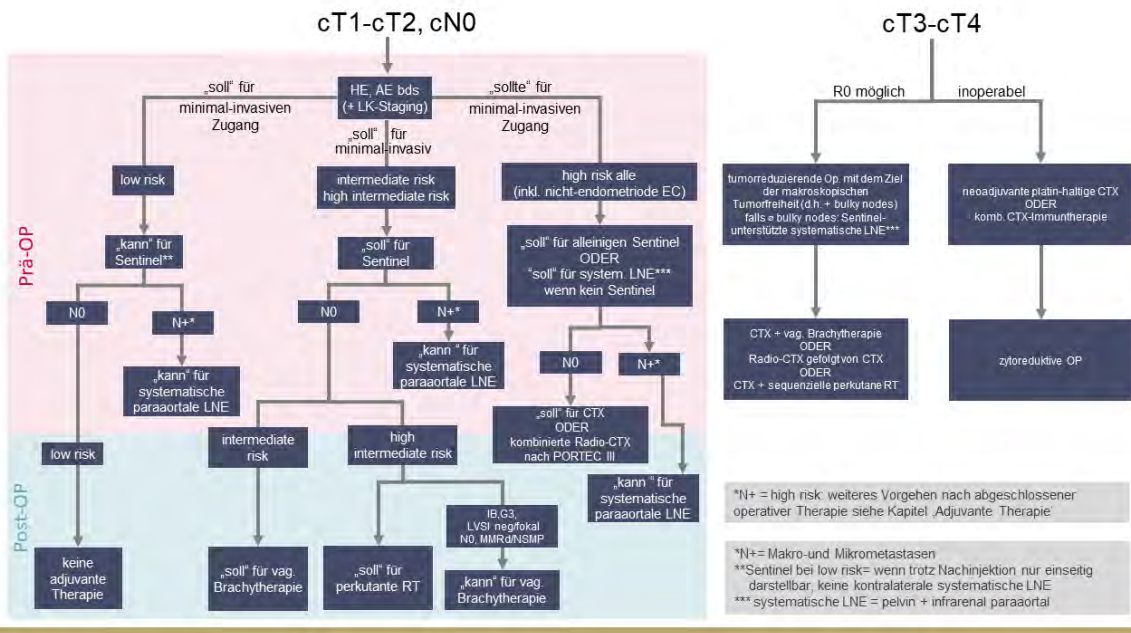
cT1-cT2, cN0

cT3-cT4

Prä-OP

Post-OP

HE, AE bds (+ LK-Staging)

„soll" für minimal-invasiven Zugang

„soll" für minimal-invasiv

„sollte" für minimal-invasiven Zugang

low risk

intermediate risk high intermediate risk

high risk alle (inkl. nicht-endometrioide EC)

„kann" für Sentinel**

„soll" für Sentinel

„soll" für alleinigen Sentinel ODER „soll" für system. LNE*** wenn kein Sentinel

N0

N+*

N0

N+*

„kann" für systematische paraaortale LNE

„kann " für systematische paraaortale LNE

N0

N+*

„soll" für CTX ODER kombinierte Radio-CTX nach PORTEC III

low risk

intermediate risk

high intermediate risk

„kann " für systematische paraaortale LNE

IB,G3, LVSI neg/fokal N0, MMRd/NSMP

keine adjuvante Therapie

„soll" für vag. Brachytherapie

„soll" für perkutante RT

„kann" für vag. Brachytherapie

R0 möglich

inoperabel

tumorreduzierende Op. mit dem Ziel der makroskopischen Tumorfreiheit (d.h. + bulky nodes) falls ≠ bulky nodes: Sentinel-unterstützte systematische LNE***

neoadjuvante platin-haltige CTX ODER komb. CTX-Immuntherapie

CTX + vag. Brachytherapie ODER Radio-CTX gefolgt von CTX ODER CTX + sequenzielle perkutane RT

zytoreduktive OP

*N+ = high risk: weiteres Vorgehen nach abgeschlossener operativer Therapie siehe Kapitel 'Adjuvante Therapie'

*N+= Makro-und Mikrometastasen
**Sentinel bei low risk= wenn trotz Nachinjektion nur einseitig darstellbar, keine kontralaterale systematische LNE
*** systematische LNE = pelvin + infrarenal paraaortal